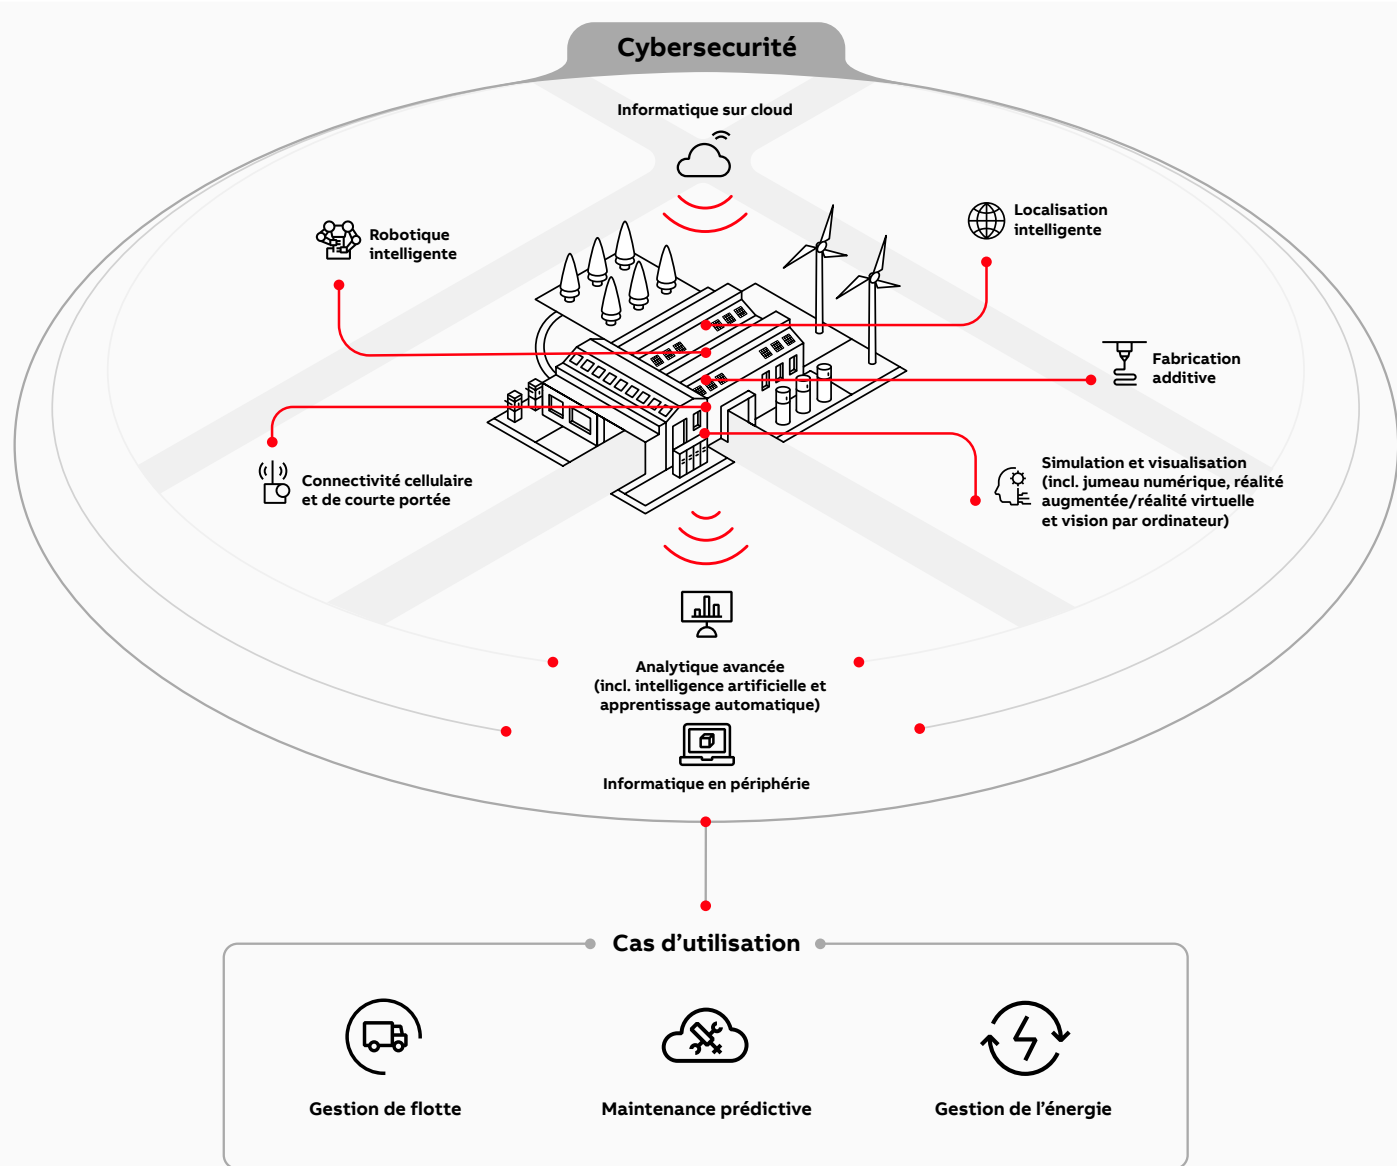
Cybersecurité

Informatique sur cloud

Robotique intelligente

Localisation intelligente

Fabrication additive

Connectivité cellulaire et de courte portée

Simulation et visualisation (incl. jumeau numérique, réalité augmentée/réalité virtuelle et vision par ordinateur)

Analytique avancée (incl. intelligence artificielle et apprentissage automatique)

Informatique en périphérie

Cas d’utilisation

Gestion de flotte

Maintenance prédictive

Gestion de l’énergie